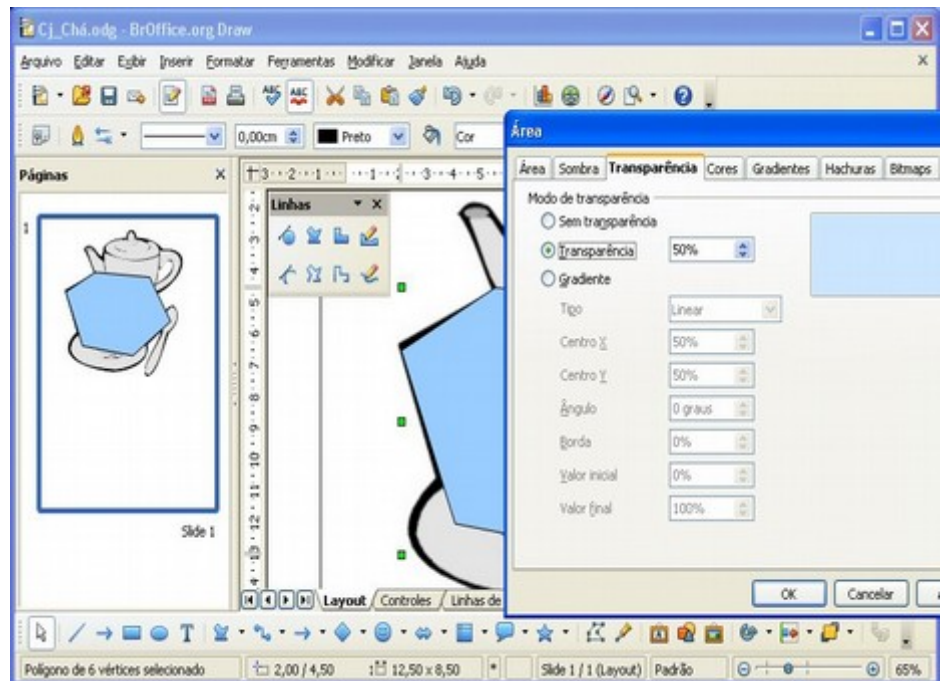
Cj_Chá.odg - BrOffice.org Draw

Arquivo Editar Exibir Inserir Formatar Ferramentas Modificar Janela Ajuda

0,00cm Preto Cor

Páginas

1

Slide 1

Linhas

Layout Controles Linhas de

Área

Área Sombra Transparência Cores Gradientes Hachuras Bitmaps

Modo de transparência

Sem transparência

Transparência 50%

Gradiente

Tipo Linear

Centro X 50%

Centro Y 50%

Ângulo 0 graus

Borda 0%

Valor inicial 0%

Valor final 100%

OK Cancelar

Polígono de 6 vértices selecionado 2,00 / 4,50 12,50 x 8,50 Slide 1 / 1 (Layout) Padrão 65%